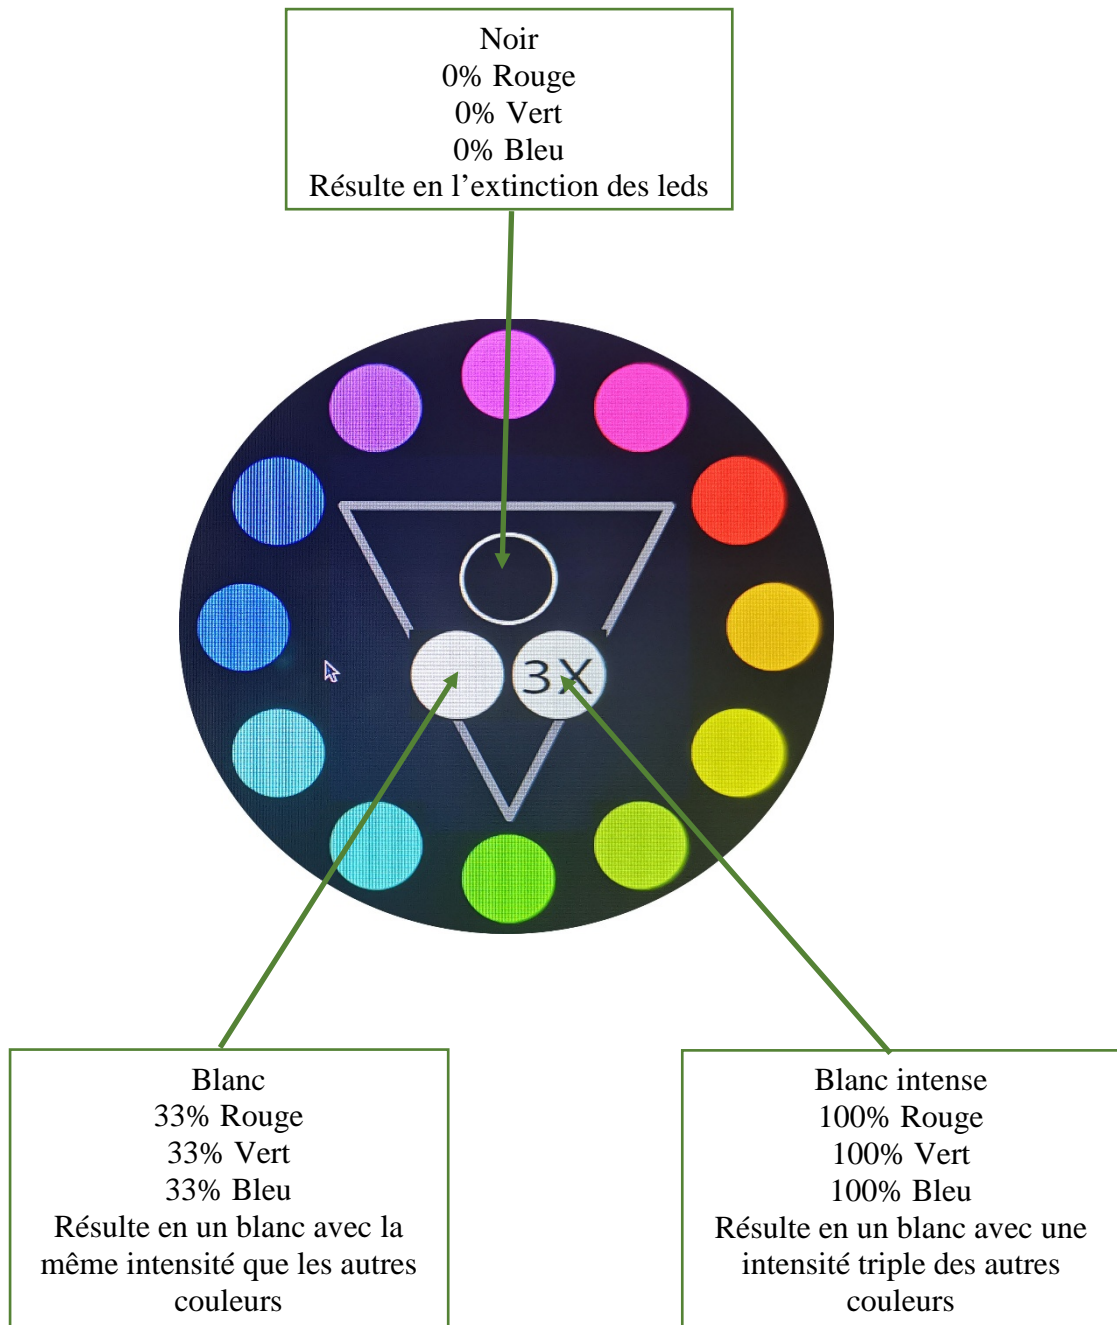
Noir
0% Rouge
0% Vert
0% Bleu
Résulte en l’extinction des leds

3X

Blanc
33% Rouge
33% Vert
33% Bleu
Résulte en un blanc avec la même intensité que les autres couleurs

Blanc intense
100% Rouge
100% Vert
100% Bleu
Résulte en un blanc avec une intensité triple des autres couleurs